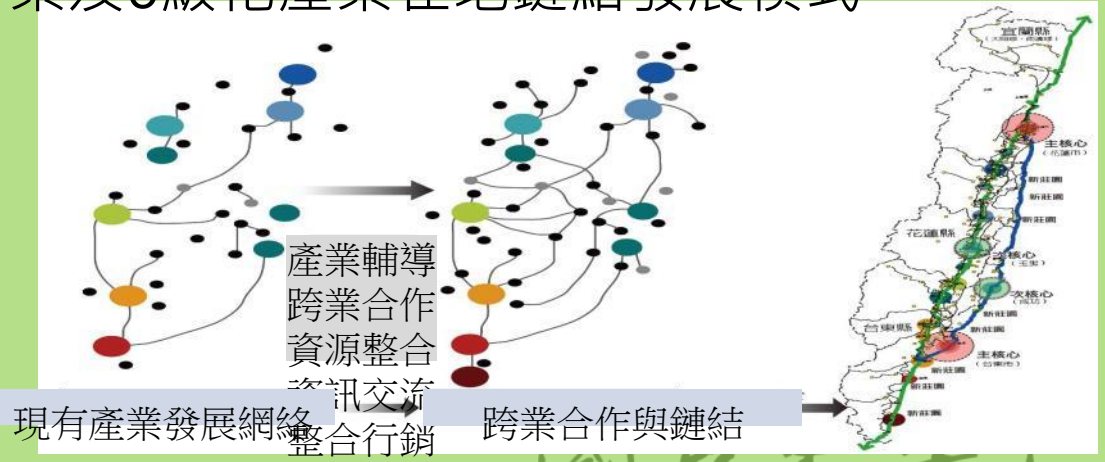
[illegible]

產業輔導
跨業合作
資源整合
資訊交流
整合行銷

現有產業發展網絡

跨業合作與鏈結

宜蘭縣
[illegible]
主核心
(花蓮市)
新莊園
新莊園
新莊園
花蓮縣
次核心
(玉里)
次核心
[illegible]
新莊園
台東縣
新莊園
主核心
(台東市)
新莊園
新莊園
新莊園